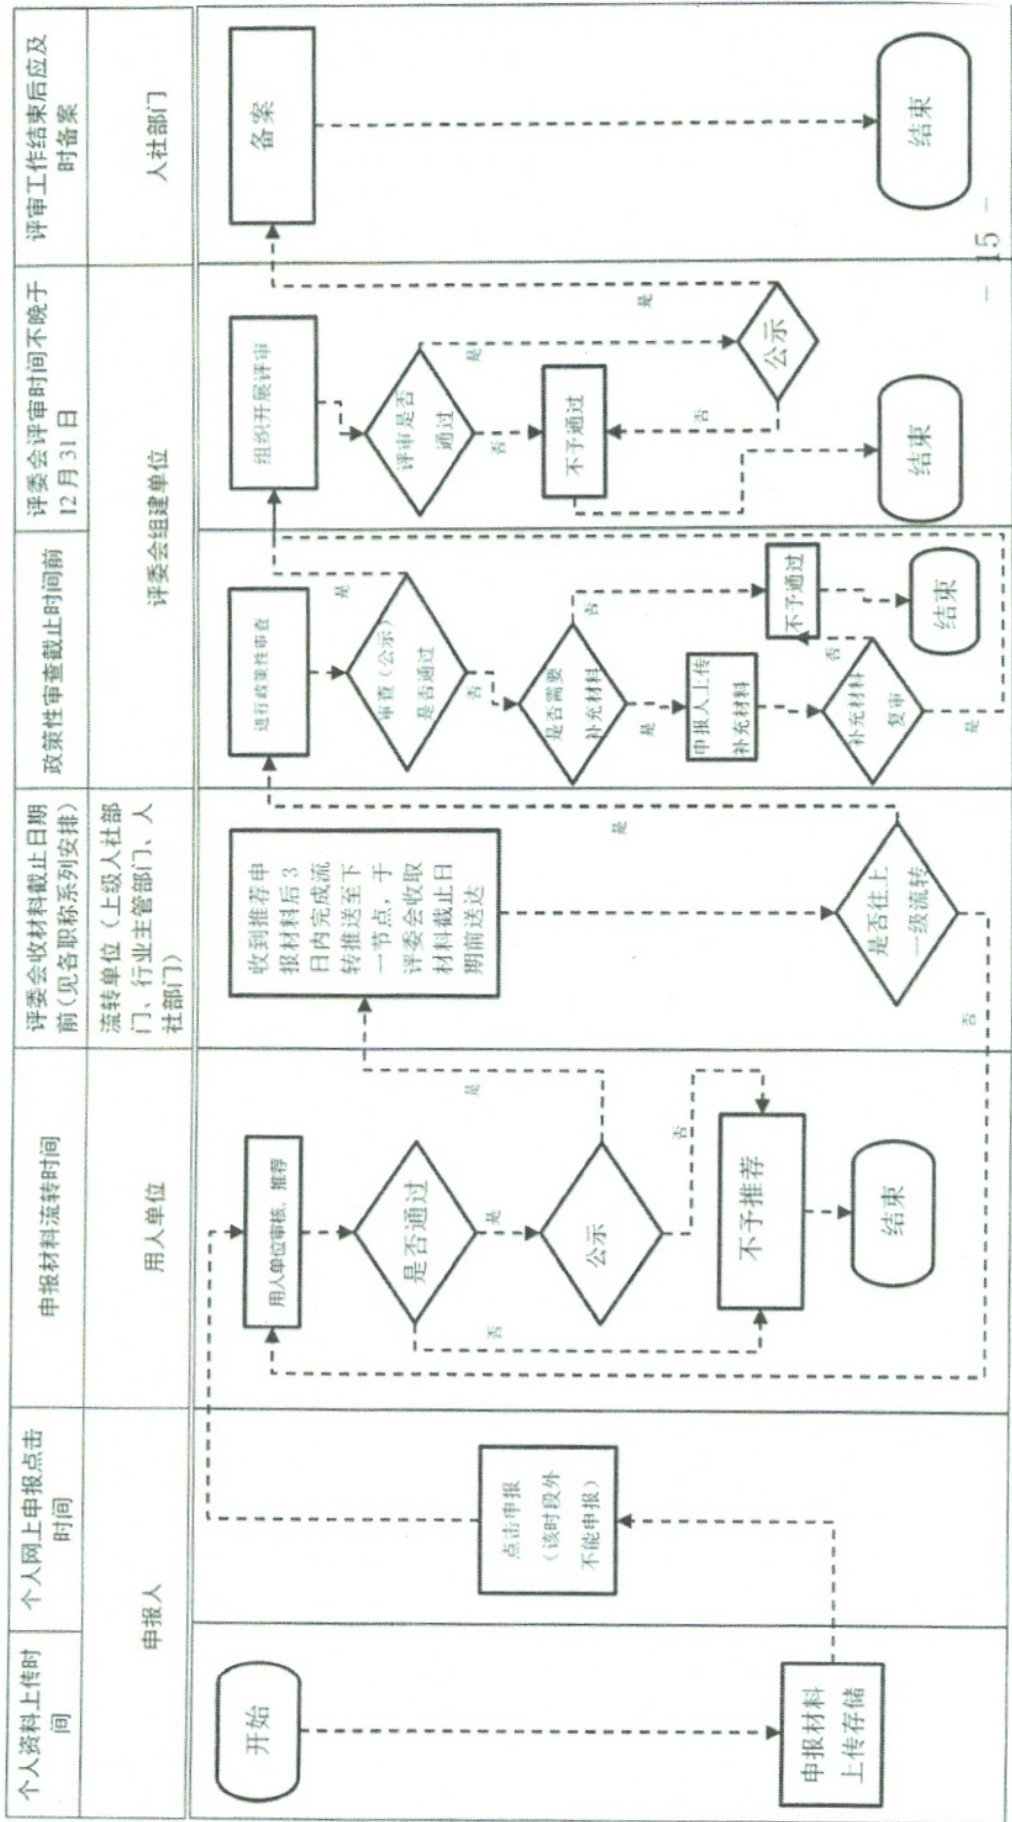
个人资料上传时间

个人网上申报点击时间

申报材料流转时间

评委会收材料截止日期前（见各职称系列安排）

政策性审查截止时间前

评委会评审时间不晚于12月31日

评审工作结束后应及时备案

申报人

用人单位

流转单位（上级人社部门、行业主管部门、人社部门）

评委会组建单位

人社部门

开始

申报材料上传存储

点击申报（该时段外不能申报）

用人单位审核、推荐

是否通过

是

否

公示

是

否

不予推荐

结束

收到推荐申报材料后3日内完成流转推送至下一节点，于评委会收取材料截止日期前送达

是否往上一级流转

是

否

进行政策性审查

审查（公示）是否通过

是

否

是否需要补充材料

否

是

申报人上传补充材料

补充材料复审

是

否

不予通过

结束

组织开展评审

评审是否通过

是

否

不予通过

公示

是

否

结束

备案

结束

— 15 —